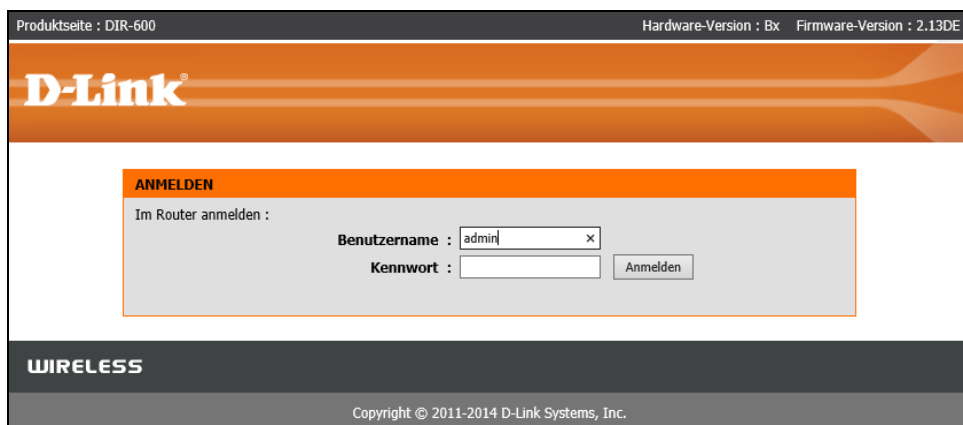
Produktseite : DIR-600

Hardware-Version : Bx Firmware-Version : 2.13DE

D-Link

ANMELDEN

Im Router anmelden :

Benutzername : admin ×

Kennwort : Anmelden

WIRELESS

Copyright © 2011-2014 D-Link Systems, Inc.